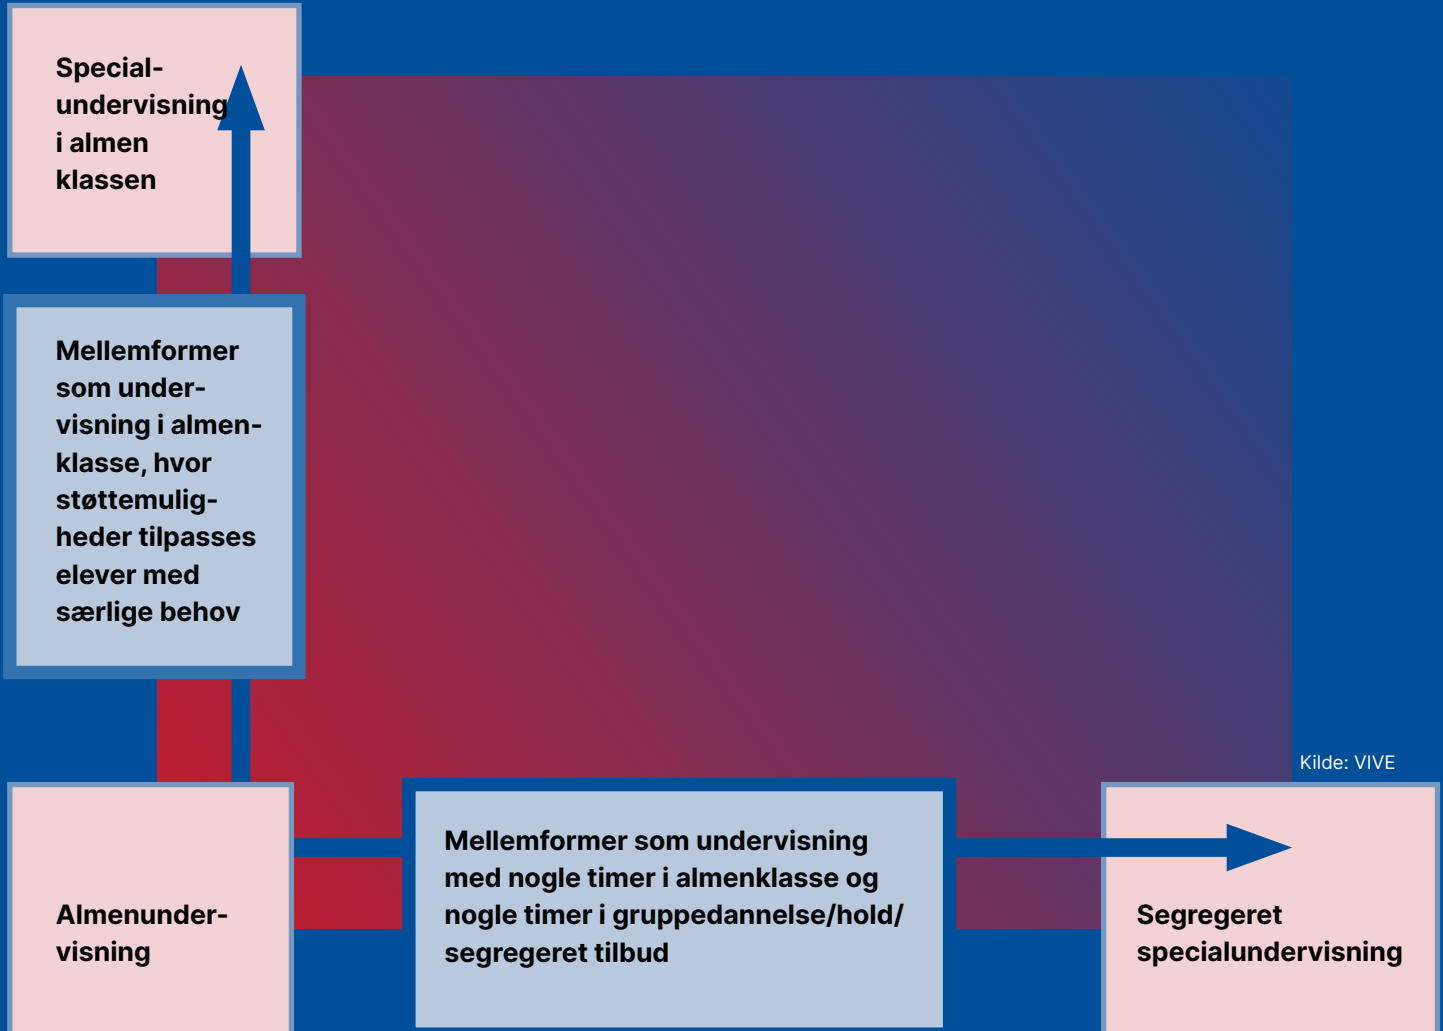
Specialundervisning i almen klassen

Mellemformer som undervisning i almenklasse, hvor støttemuligheder tilpasses elever med særlige behov

Kilde: VIVE

Almenundervisning

Mellemformer som undervisning med nogle timer i almenklasse og nogle timer i gruppedannelse/hold/ segregeret tilbud

Segregeret specialundervisning